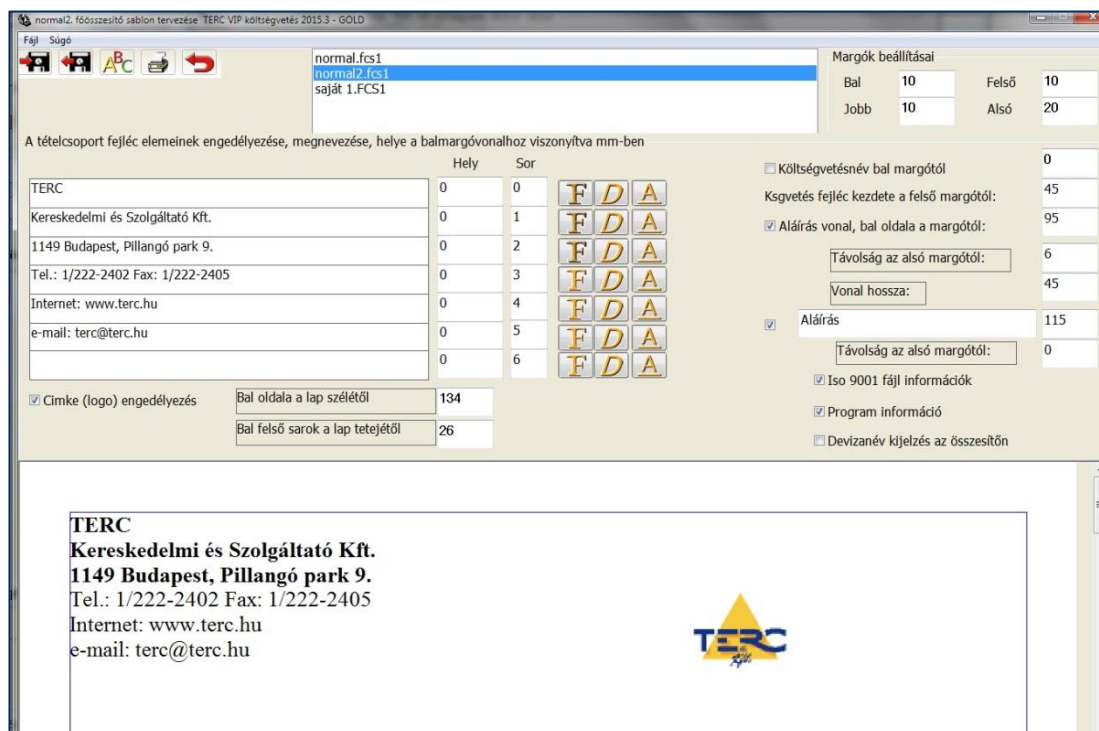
normal2. főösszesító sablon tervezése TERC VIP költségvetés 2015.3 - GOLD

Fájl Súgó

ABC

normal.fcs1
normal2.fcs1
saját 1.FCS1

Margók beállításai
Bal 10
Felső 10
Jobb 10
Alsó 20

A tételcsoport fejléc elemeinek engedélyezése, megnevezése, helye a balmargóvonalhoz viszonyítva mm-ben

| | Hely | Sor | | | |
|---|---|---|---|---|---|
| TERC | 0 | 0 | F | D | A |
| Kereskedelmi és Szolgáltató Kft. | 0 | 1 | F | D | A |
| 1149 Budapest, Pillangó park 9. | 0 | 2 | F | D | A |
| Tel.: 1/222-2402 Fax: 1/222-2405 | 0 | 3 | F | D | A |
| Internet: www.terc.hu | 0 | 4 | F | D | A |
| e-mail: terc@terc.hu | 0 | 5 | F | D | A |
| | 0 | 6 | F | D | A |

Cimke (logo) engedélyezés
Bal oldala a lap szélétől 134
Bal felső sarok a lap tetejétől 26

Költségvetésnév bal margótól 0
Ksgvetés fejléc kezdete a felső margótól: 45
Aláírás vonal, bal oldala a margótól: 95
Távolság az alsó margótól: 6
Vonal hossza: 45
Aláírás 115
Távolság az alsó margótól: 0
Iso 9001 fájl információk
Program információ
Devizanév kijelzés az összesítőn

TERC
Kereskedelmi és Szolgáltató Kft.
1149 Budapest, Pillangó park 9.
Tel.: 1/222-2402 Fax: 1/222-2405
Internet: www.terc.hu
e-mail: terc@terc.hu

TERC
Kft.